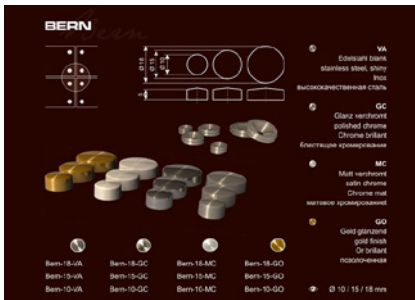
BERN

Bern

Ø 10
Ø 15
Ø 18

VA
Edelstahl blank
stainless steel, shiny
Inox
высококачественная сталь

GC
Glanz verchromt
polished chrome
Chrome brillant
блестящее хромирование

MC
Matt verchromt
satin chrome
Chrome mat
матовое хромирование

GO
Gold glänzend
gold finish
Or brillant
позолоченая

Bern-18-VA
Bern-15-VA
Bern-10-VA

Bern-18-GC
Bern-15-GC
Bern-10-GC

Bern-18-MC
Bern-15-MC
Bern-10-MC

Bern-18-GO
Bern-15-GO
Bern-10-GO

Ø 10 / 15 / 18 mm